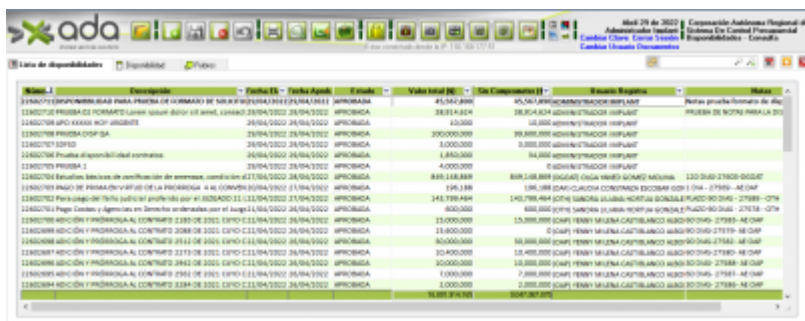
ada

Abril 29 de 2022 | Corporación Autónoma Regional
Administrador Implant | Sistema De Control Presupuestal
Cambiar Clave Cerrar Sesión | Disponibilidades - Consulta
Cambiar Usuario Documentos

Lista de disponibilidades | Disponibilidad | Rubros

| Núm | Descripción | Fecha Ela | Fecha Aprob | Estado | Valor total ($) | Sin Compromiso ($) | Usuario Registra | Notas |
|---|---|---|---|---|---|---|---|---|
| 11000711 | DISPONIBILIDAD PARA PRUEBA DE FORMATO DE SOLICITUD | 29/04/2022 | 29/04/2022 | APROBADA | 45,567,890 | 45,567,890 | ADMINISTRADOR IMPLANT | Notas prueba formato de dis |
| 11000710 | PRUEBA DE FORMATO Lorem ipsum dolor sit amet, consect | 29/04/2022 | 29/04/2022 | APROBADA | 38,914,624 | 38,914,624 | ADMINISTRADOR IMPLANT | PRUEBA DE NOTAS PARA LA DI |
| 11000709 | UPO XXXXX HOY URGENTE | 29/04/2022 | 29/04/2022 | APROBADA | 10,000 | 10,000 | ADMINISTRADOR IMPLANT | |
| 11000708 | PRUEBA DISP QA | 29/04/2022 | 29/04/2022 | APROBADA | 100,000,000 | 99,900,000 | ADMINISTRADOR IMPLANT | |
| 11000707 | SDFSD | 28/04/2022 | 28/04/2022 | APROBADA | 3,000,000 | 3,000,000 | ADMINISTRADOR IMPLANT | |
| 11000706 | Prueba disponibilidad contratos | 28/04/2022 | 28/04/2022 | APROBADA | 1,850,000 | 50,000 | ADMINISTRADOR IMPLANT | |
| 11000705 | PRUEBA 1 | 28/04/2022 | 28/04/2022 | APROBADA | 4,000,000 | 0 | ADMINISTRADOR IMPLANT | |
| 11000704 | Estudios básicos de zonificación de amenazas, actualizació | 27/04/2022 | 28/04/2022 | APROBADA | 849,118,889 | 849,118,889 | (OGDAT) OLGA MARÍO GOMEZ MOLINA | 120 DUG-27603-OGDAT |
| 11000703 | PAGO DE PRIMA EN VIRTUD DE LA PRORROGA 4 AL CONVEN | 28/04/2022 | 28/04/2022 | APROBADA | 196,188 | 196,188 | (DAF) CLAUDIA CONSTANZA ESCOBAR GON | DVA - 27599 - AE DAF |
| 11000702 | Para pago del fallo judicial proferido por el JUZGADO 11 | 21/04/2022 | 27/04/2022 | APROBADA | 143,799,484 | 143,799,484 | (OTH) SANDRA JULIANA HORTUA GONZALE | RUEDO 90 DVG - 27588 - OTH |
| 11000701 | Pago Costas y Agencias en Derecho ordenadas por el Juzg | 21/04/2022 | 27/04/2022 | APROBADA | 600,000 | 600,000 | (OTH) SANDRA JULIANA HORTUA GONZALE | RUEDO 90 DVG - 27578 - OTH |
| 11000700 | ADICIÓN Y PRÓRROGA AL CONTRATO 2180 DE 2021 CUYO C | 21/04/2022 | 26/04/2022 | APROBADA | 15,000,000 | 15,000,000 | (DAF) YENNY MILENA CASTIBLANCO ALBO | 90 DVG-27583 - AE DAF |
| 11000699 | ADICIÓN Y PRÓRROGA AL CONTRATO 2088 DE 2021 CUYO C | 21/04/2022 | 26/04/2022 | APROBADA | 15,600,000 | 0 | (DAF) YENNY MILENA CASTIBLANCO ALBO | 90 DVG-27579 - AE DAF |
| 11000698 | ADICIÓN Y PRÓRROGA AL CONTRATO 2512 DE 2021 CUYO C | 21/04/2022 | 26/04/2022 | APROBADA | 50,000,000 | 50,000,000 | (DAF) YENNY MILENA CASTIBLANCO ALBO | 90 DVG-27582 - AE DAF |
| 11000697 | ADICIÓN Y PRÓRROGA AL CONTRATO 2273 DE 2021 CUYO C | 21/04/2022 | 26/04/2022 | APROBADA | 10,400,000 | 10,400,000 | (DAF) YENNY MILENA CASTIBLANCO ALBO | 90 DVG-27580 - AE DAF |
| 11000696 | ADICIÓN Y PRÓRROGA AL CONTRATO 2442 DE 2021 CUYO C | 21/04/2022 | 26/04/2022 | APROBADA | 10,000,000 | 10,000,000 | (DAF) YENNY MILENA CASTIBLANCO ALBO | 90 DVG-27584 - AE DAF |
| 11000695 | ADICIÓN Y PRÓRROGA AL CONTRATO 2502 DE 2021 CUYO C | 21/04/2022 | 26/04/2022 | APROBADA | 7,000,000 | 7,000,000 | (DAF) YENNY MILENA CASTIBLANCO ALBO | 90 DVG-27581 - AE DAF |
| 11000694 | ADICIÓN Y PRÓRROGA AL CONTRATO 2184 DE 2021 CUYO C | 21/04/2022 | 26/04/2022 | APROBADA | 2,000,000 | 2,000,000 | (DAF) YENNY MILENA CASTIBLANCO ALBO | 90 DVG-27586 - AE DAF |
| | | | | | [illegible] | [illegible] | | |